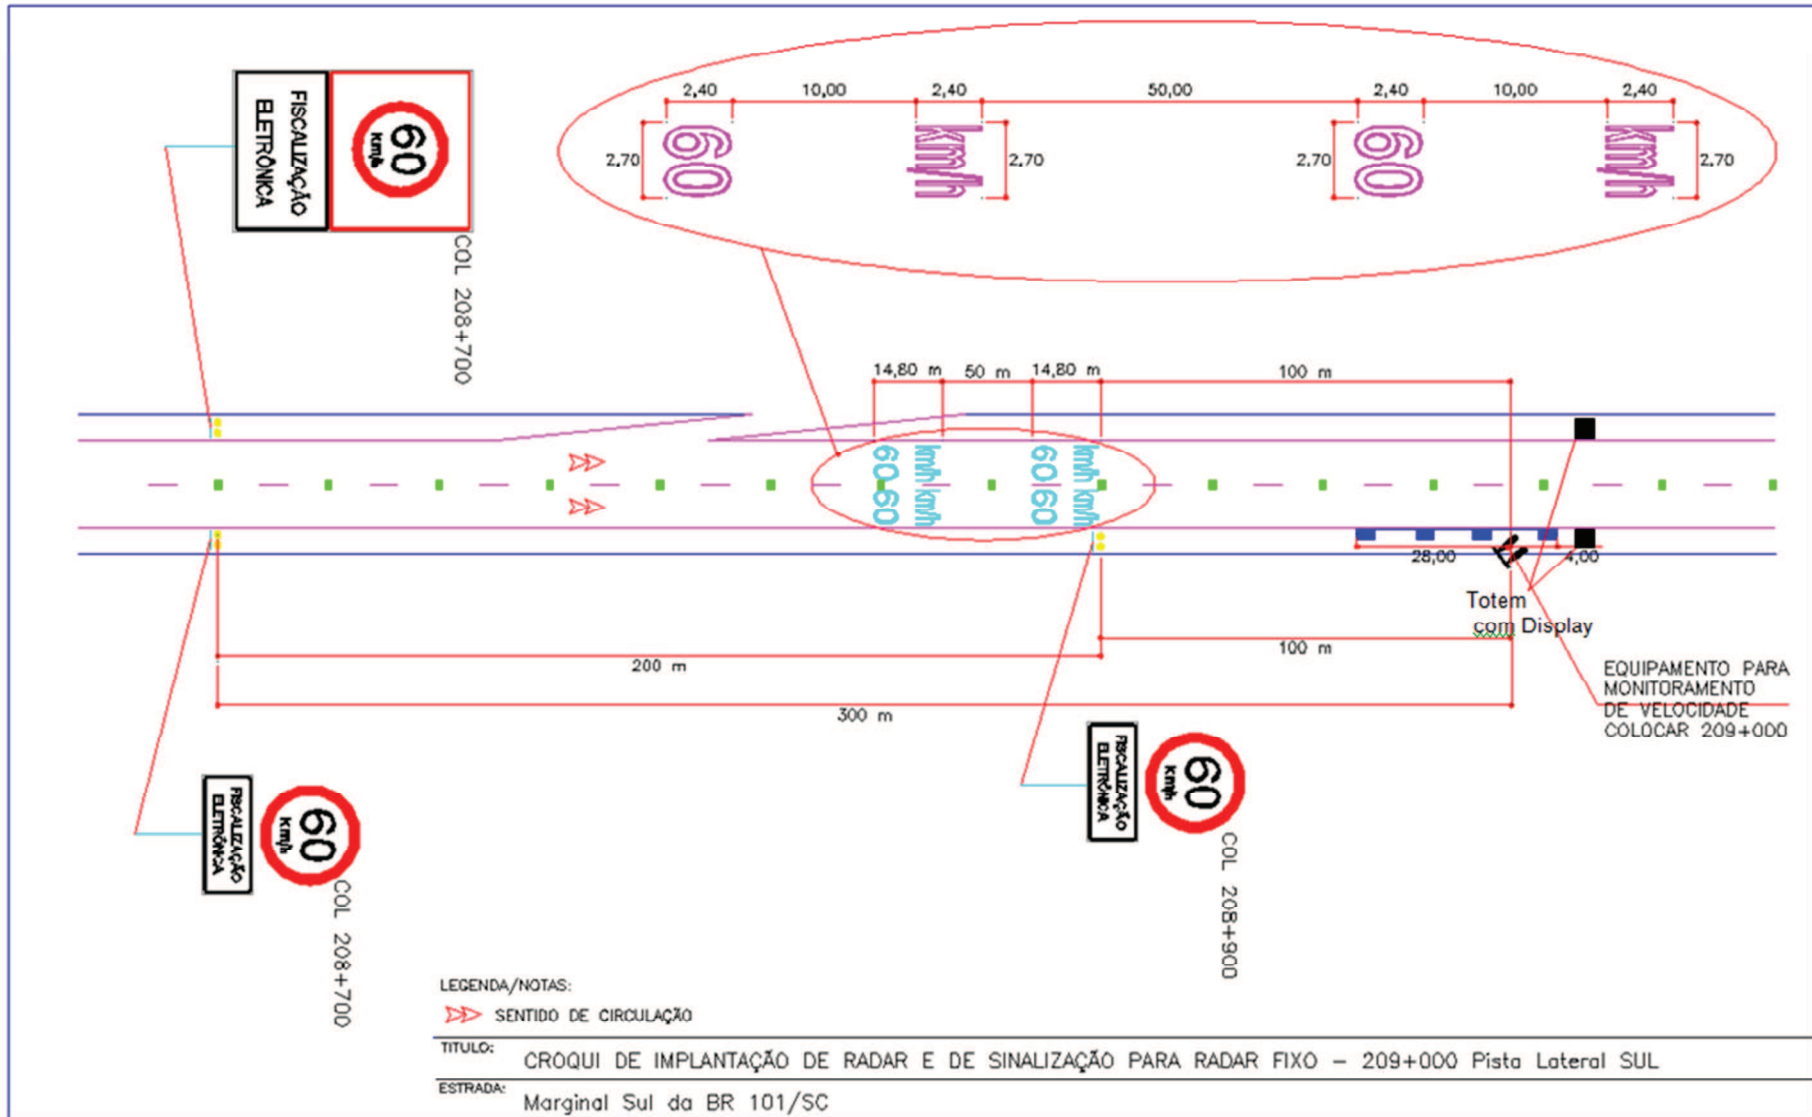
FISCALIZAÇÃO ELETRÔNICA

60 km/h

COL 208+700

2,40 10,00 2,40 50,00 2,40 10,00 2,40

2,70 60 km/h 2,70 2,70 60 km/h 2,70

14,80 m 50 m 14,80 m 100 m

km/h 60 km/h 60

60 km/h 60 km/h

28,00 4,00

Totem com Display

100 m

200 m

300 m

EQUIPAMENTO PARA MONITORAMENTO DE VELOCIDADE COLOCAR 209+000

FISCALIZAÇÃO ELETRÔNICA

60 km/h

COL 208+900

FISCALIZAÇÃO ELETRÔNICA

60 km/h

COL 208+700

LEGENDA/NOTAS:

SENTIDO DE CIRCULAÇÃO

TITULO: CROQUI DE IMPLANTAÇÃO DE RADAR E DE SINALIZAÇÃO PARA RADAR FIXO – 209+000 Pista Lateral SUL

ESTRADA: Marginal Sul da BR 101/SC